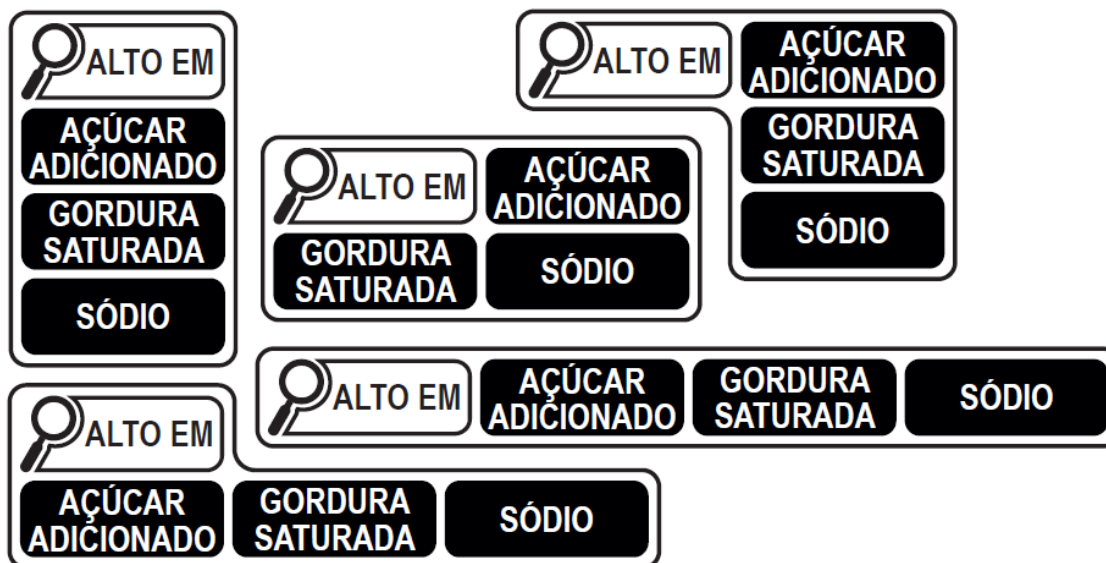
ALTO EM
AÇÚCAR ADICIONADO
GORDURA SATURADA
SÓDIO

ALTO EM
AÇÚCAR ADICIONADO
GORDURA SATURADA
SÓDIO

ALTO EM
AÇÚCAR ADICIONADO
GORDURA SATURADA
SÓDIO

ALTO EM
AÇÚCAR ADICIONADO
GORDURA SATURADA
SÓDIO

ALTO EM
AÇÚCAR ADICIONADO
GORDURA SATURADA
SÓDIO